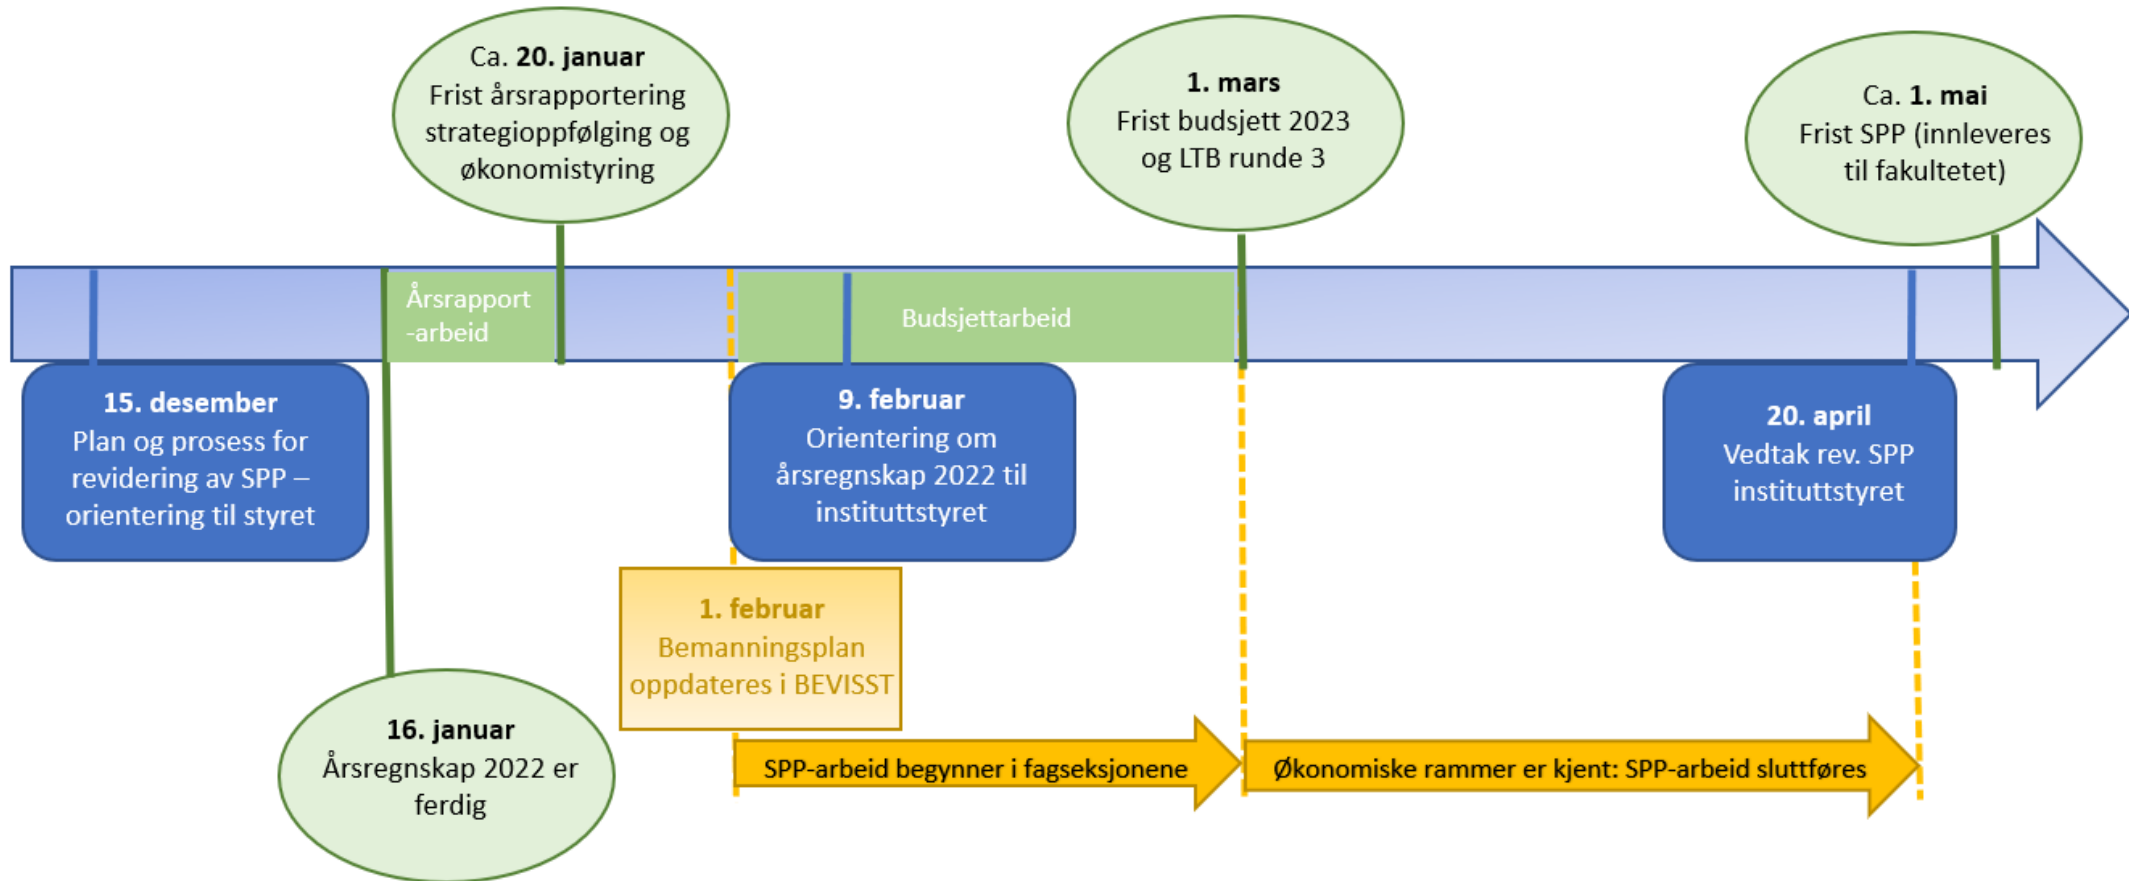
Ca. **20. januar**
Frist årsrapportering strategioppfølging og økonomistyring

**1. mars**
Frist budsjett 2023 og LTB runde 3

Ca. **1. mai**
Frist SPP (innleveres til fakultetet)

Årsrapport -arbeid

Budsjettarbeid

**15. desember**
Plan og prosess for revidering av SPP – orientering til styret

**9. februar**
Orientering om årsregnskap 2022 til instituttstyret

**20. april**
Vedtak rev. SPP instituttstyret

**1. februar**
Bemanningsplan oppdateres i BEVISST

**16. januar**
Årsregnskap 2022 er ferdig

SPP-arbeid begynner i fagseksjonene

Økonomiske rammer er kjent: SPP-arbeid sluttføres